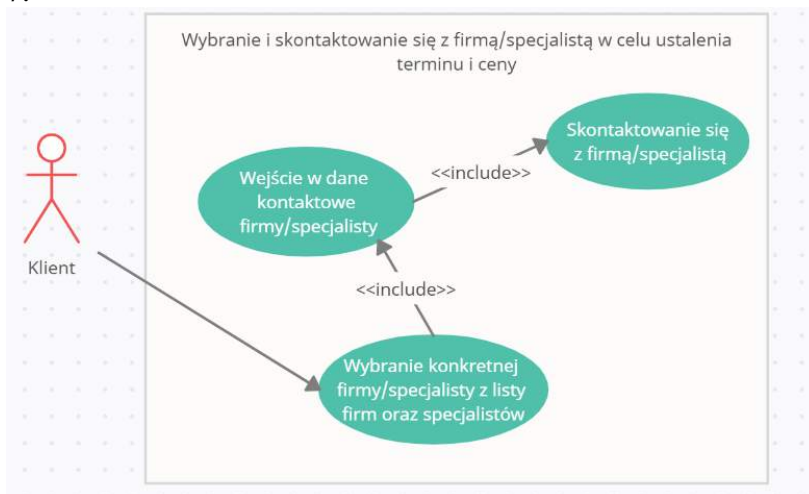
Wybranie i skontaktowanie się z firmą/specjalistą w celu ustalenia terminu i ceny

Skontaktowanie się z firmą/specjalistą

<<include>>

Wejście w dane kontaktowe firmy/specjalisty

Klient

<<include>>

Wybranie konkretnej firmy/specjalisty z listy firm oraz specjalistów